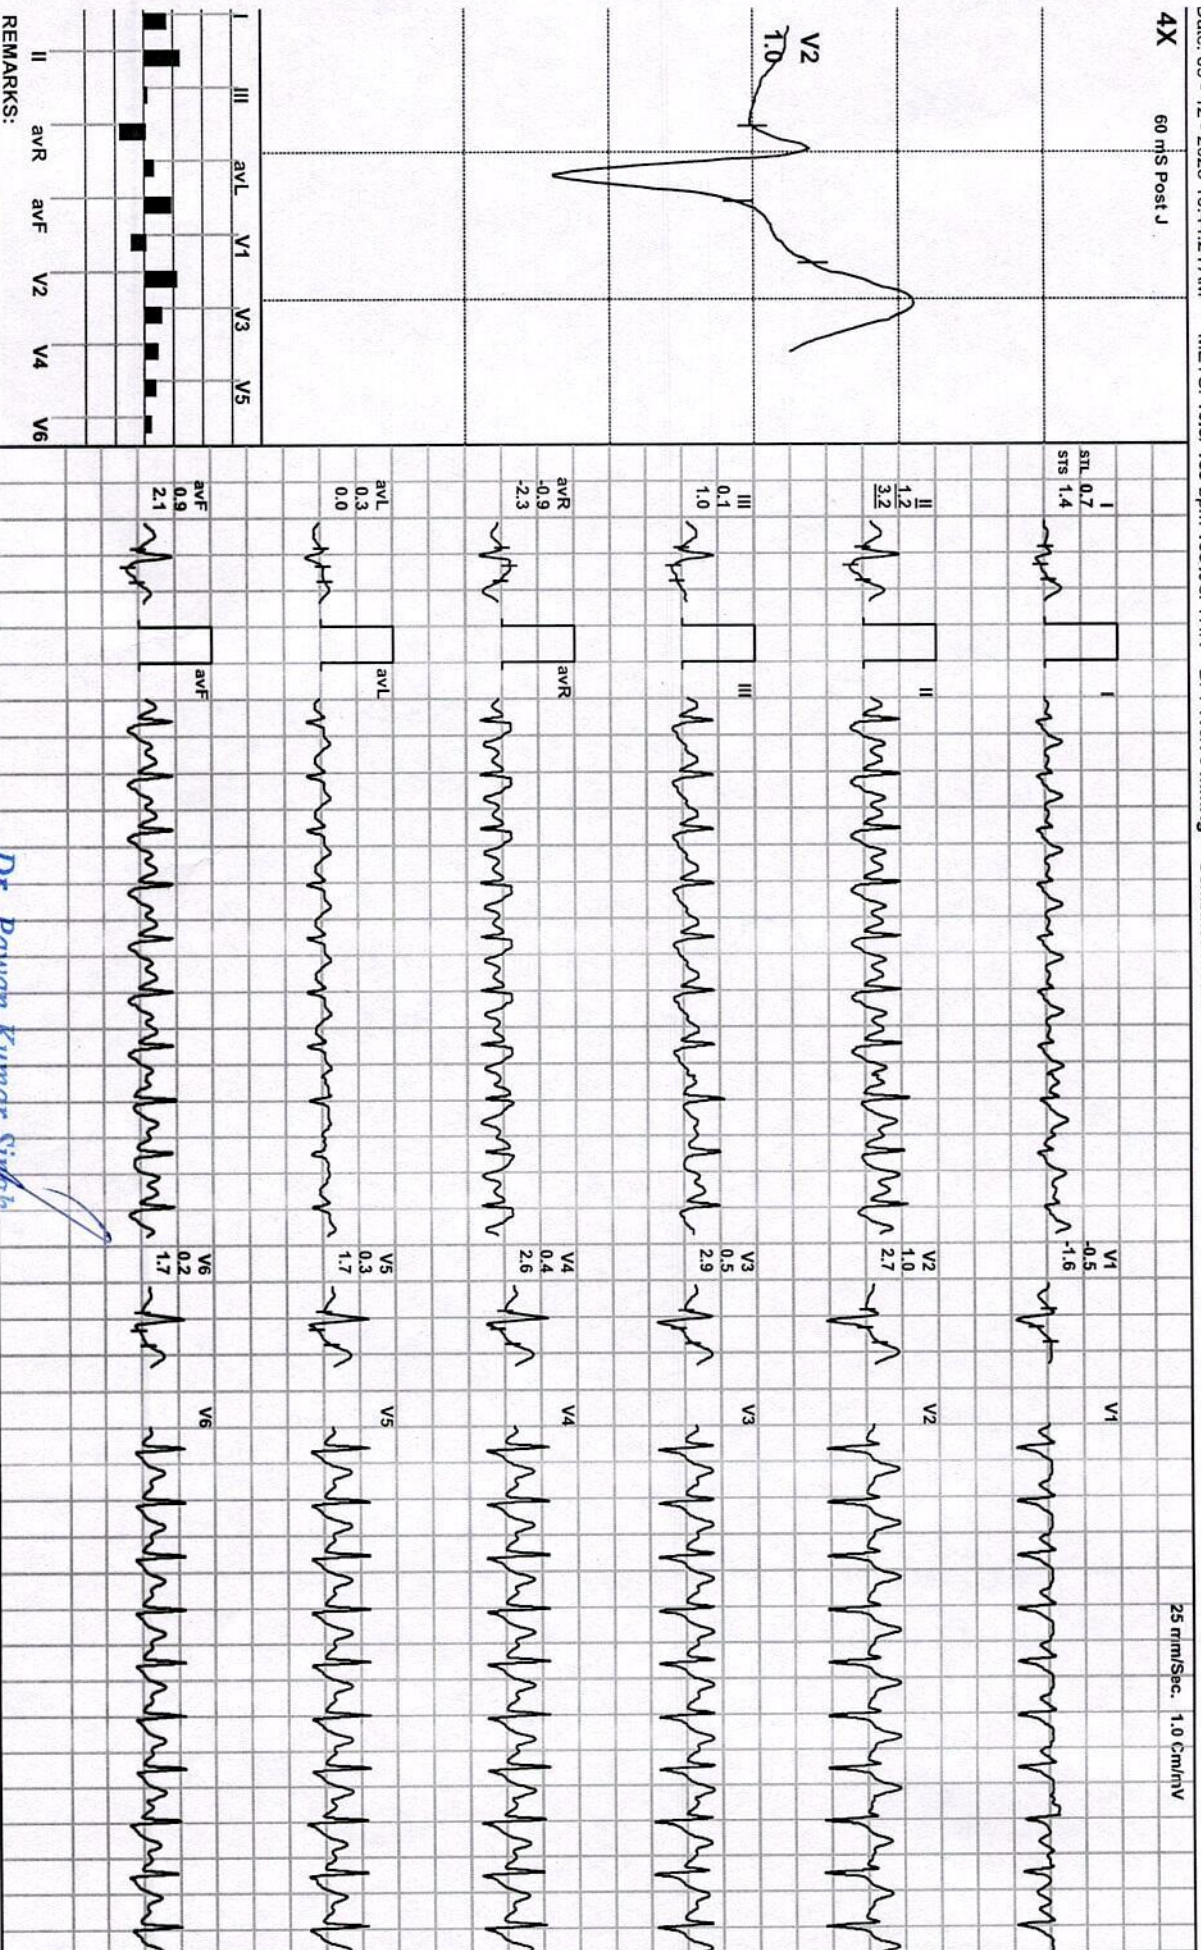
4X
60 mS Post J
V2
1.0
I III avL V1 V3 V5
II avR avF V2 V4 V6
REMARKS:

25 mm/Sec. 1.0 Cm/mV

I
STL 0.7
STS 1.4
I
V1
-0.5
-1.6
V1

II
1.2
3.2
II
V2
1.0
2.7
V2

III
0.1
1.0
III
V3
0.5
2.9
V3

avR
-0.9
-2.3
avR
V4
0.4
2.6
V4

avL
0.3
0.0
avL
V5
0.3
1.7
V5

avF
0.9
2.1
avF
V6
0.2
1.7
V6

Dr. Pawan Kumar Singh